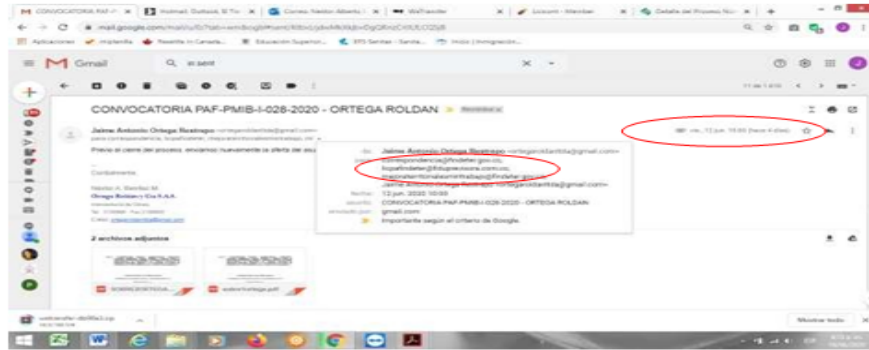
CONVOCATORIA PAF-P | Hotmail, Outlook, El Tie | Correo: Nestor Alberto | WeTransfer | Lccount - Member | Detalle del Proceso Nú

mail.google.com/mail/u/0/

Aplicaciones | Rewrite in Canada | Educación Superior | Inicio | Inmigración

Gmail | in:sent

CONVOCATORIA PAF-PMIB-I-026-2020 - ORTEGA ROLDAN

Jaime Antonio Ortega Restrepo <ortegaroldanltda@gmail.com>

vie., 12 jun. 10:00 (hace 4 días)

Previo al cierre del proceso, enviamos nuevamente la oferta del docu

Cordialmente,

Nestor A. Benitez M.
Ortega Roldan y Cia S.A.S.

de: Jaime Antonio Ortega Restrepo <ortegaroldanltda@gmail.com>
para: correspondencia@findeter.gov.co,
licpafindeter@fiduprevisora.com.co,
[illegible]@findeter.gov.co
Jaime Antonio Ortega Restrepo <ortegaroldanltda@gmail.com>
fecha: 12 jun. 2020 10:00
asunto: CONVOCATORIA PAF-PMIB-I-026-2020 - ORTEGA ROLDAN
enviado por: gmail.com
Importante según el criterio de Google.

2 archivos adjuntos

Mostrar todo